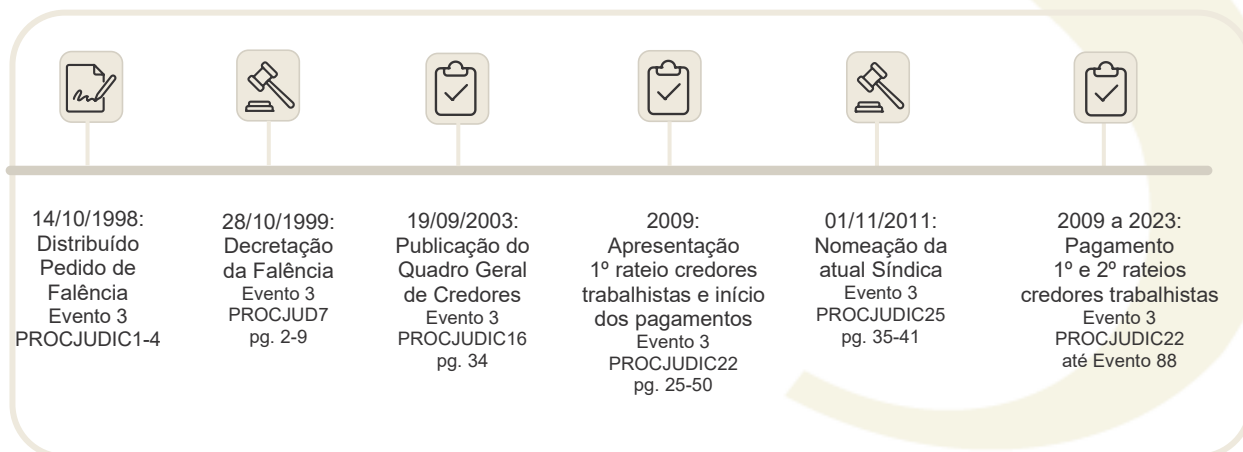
14/10/1998:
Distribuído Pedido de Falência
Evento 3
PROCJUDIC1-4

28/10/1999:
Decretação da Falência
Evento 3
PROCJUD7
pg. 2-9

19/09/2003:
Publicação do Quadro Geral de Credores
Evento 3
PROCJUDIC16
pg. 34

2009:
Apresentação 1º rateio credores trabalhistas e início dos pagamentos
Evento 3
PROCJUDIC22
pg. 25-50

01/11/2011:
Nomeação da atual Síndica
Evento 3
PROCJUDIC25
pg. 35-41

2009 a 2023:
Pagamento 1º e 2º rateios credores trabalhistas
Evento 3
PROCJUDIC22
até Evento 88